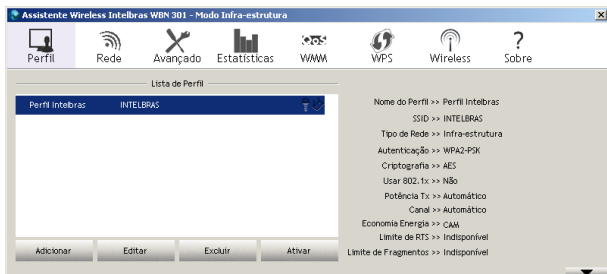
Assistente Wireless Intelbras WBN 301 - Modo Infra-estrutura

Perfil
Rede
Avançado
Estatísticas
QoS
WMM
WPS
Wireless
?
Sobre

Lista de Perfil

| Perfil Intelbras | INTELBRAS |
|---|---|

Nome do Perfil >> Perfil Intelbras
SSID >> INTELBRAS
Tipo de Rede >> Infra-estrutura
Autenticação >> WPA2-PSK
Criptografia >> AES
Usar 802.1x >> Não
Potência Tx >> Automático
Canal >> Automático
Economia Energia >> CAM
Limite de RTS >> Indisponível
Limite de Fragmentos >> Indisponível

Adicionar
Editar
Excluir
Ativar